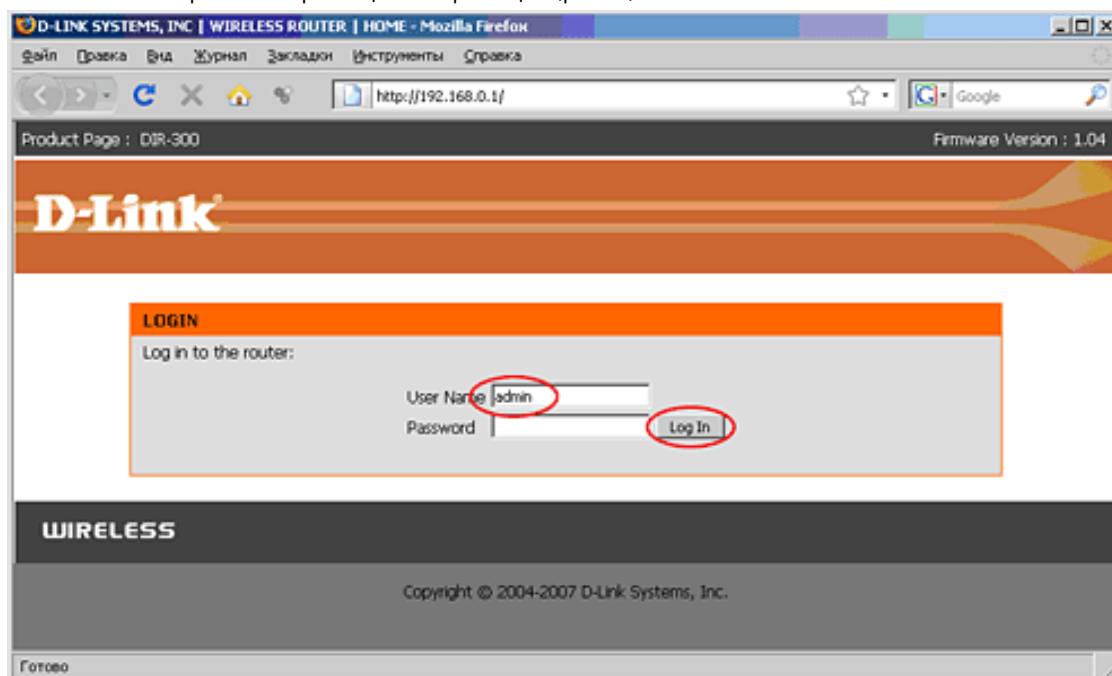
D-LINK SYSTEMS, INC | WIRELESS ROUTER | HOME - Mozilla Firefox

Файл Правка Вид Журнал Закладки Инструменты Справка

http://192.168.0.1/

Google

Product Page : DIR-300

Firmware Version : 1.04

D-Link

LOGIN

Log in to the router:

User Name admin

Password

Log In

WIRELESS

Copyright © 2004-2007 D-Link Systems, Inc.

Готово